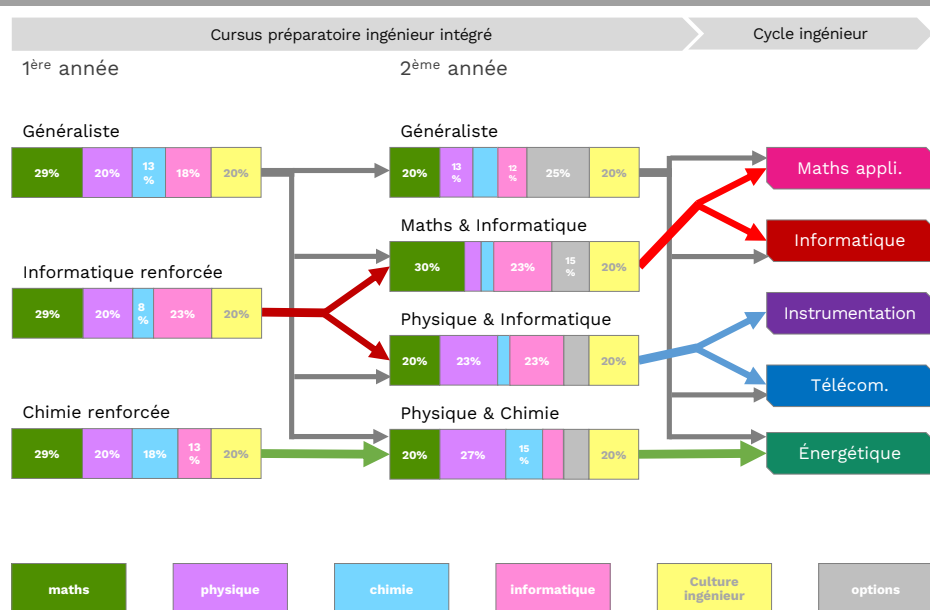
Cursus préparatoire ingénieur intégré

Cycle ingénieur

$1^{ère}$ année

$2^{ème}$ année

Généraliste

| 29% | 20% | 13 % | 18% | 20% |
|---|---|---|---|---|

Informatique renforcée

| 29% | 20% | 8 % | 23% | 20% |
|---|---|---|---|---|

Chimie renforcée

| 29% | 20% | 18% | 13 % | 20% |
|---|---|---|---|---|

Généraliste

| 20% | 13 % | | 12 % | 25% | 20% |
|---|---|---|---|---|---|

Maths & Informatique

| 30% | | | 23% | 15 % | 20% |
|---|---|---|---|---|---|

Physique & Informatique

| 20% | 23% | | 23% | | 20% |
|---|---|---|---|---|---|

Physique & Chimie

| 20% | 27% | 15 % | | | 20% |
|---|---|---|---|---|---|

Maths appli.

Informatique

Instrumentation

Télécom.

Énergétique

maths

physique

chimie

informatique

Culture ingénieur

options